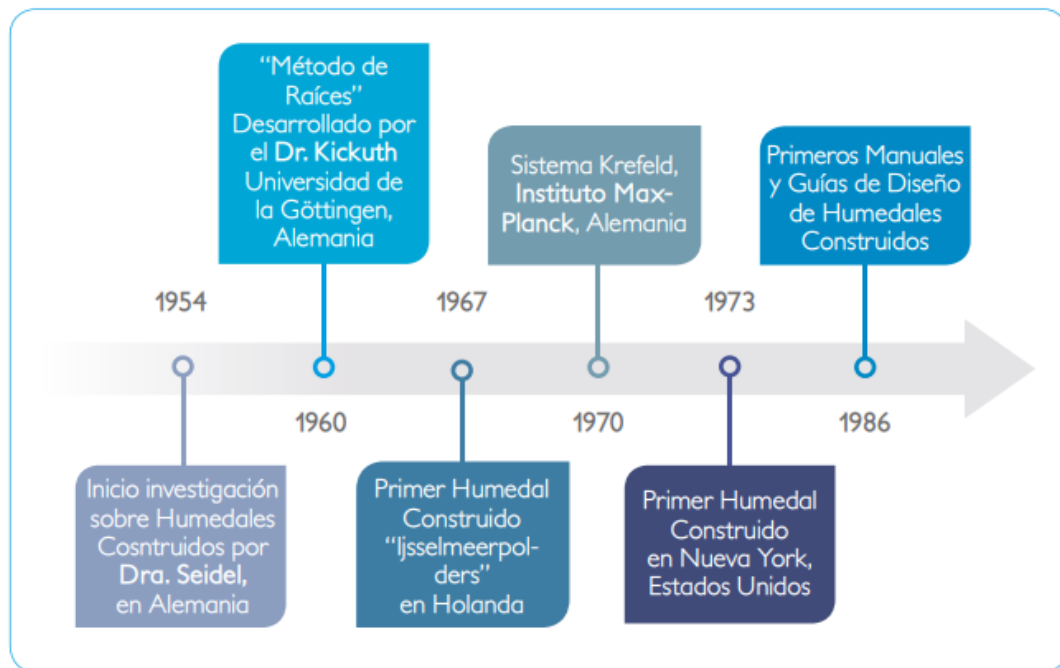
“Método de Raíces” Desarrollado por el Dr. Kickuth Universidad de la Göttingen, Alemania

Sistema Krefeld, Instituto Max-Planck, Alemania

Primeros Manuales y Guías de Diseño de Humedales Construidos

1954

1967

1973

1960

1970

1986

Inicio investigación sobre Humedales Cosntruidos por Dra. Seidel, en Alemania

Primer Humedal Construido “Ijsselmeerpolders” en Holanda

Primer Humedal Construido en Nueva York, Estados Unidos